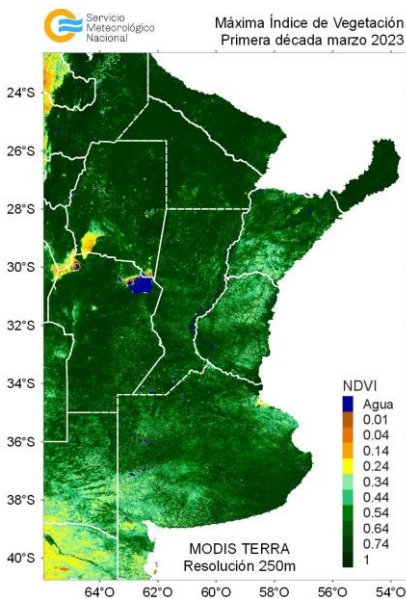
Servicio Meteorológico Nacional

Máxima Índice de Vegetación
Primera década marzo 2023

24°S
26°S
28°S
30°S
32°S
34°S
36°S
38°S
40°S

64°O 62°O 60°O 58°O 56°O 54°O

NDVI
Agua
0.01
0.04
0.14
0.24
0.34
0.44
0.54
0.64
0.74
1

MODIS TERRA
Resolución 250m